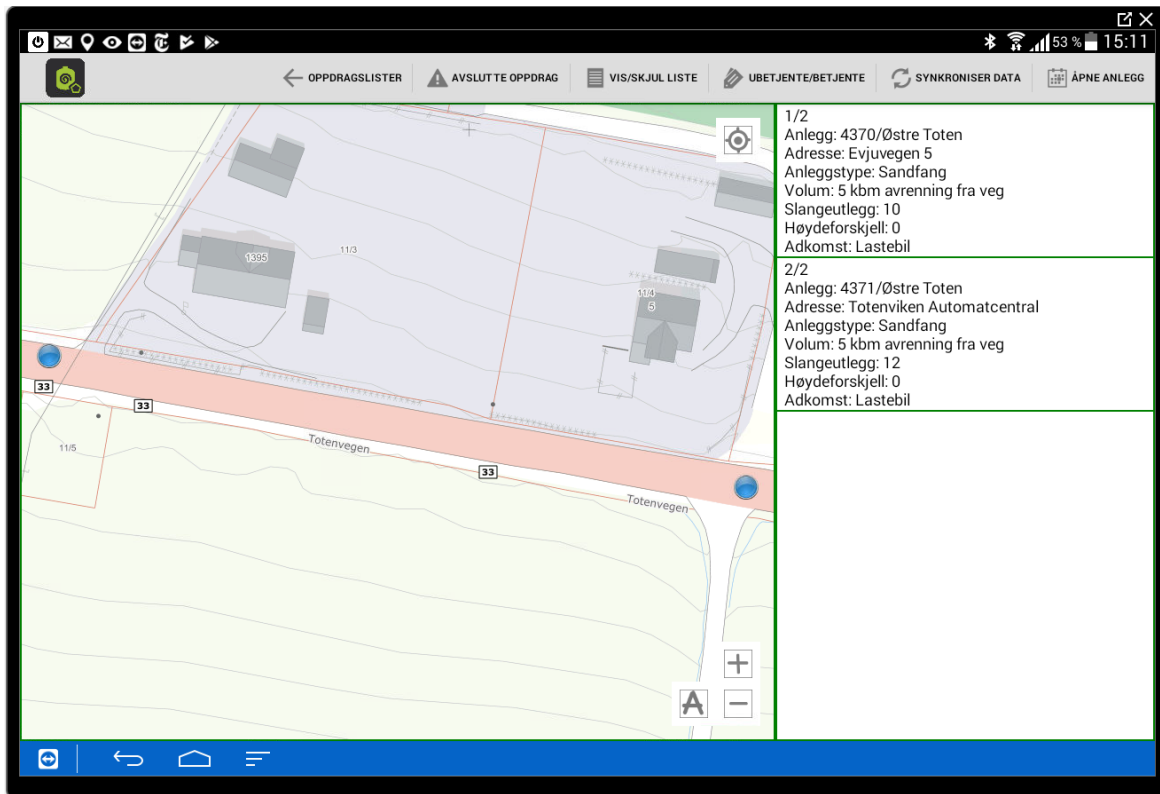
53 % 15:11

OPPDRAGSLISTER
AVSLUTTE OPPDRAG
VIS/SKJUL LISTE
UBETJENTE/BETJENTE
SYNKRONISER DATA
ÅPNE ANLEGG

1395
11/3
11/4
5
33
33
11/5
Totenvegen
33
Totenvegen

1/2
Anlegg: 4370/Østre Toten
Adresse: Evjuvegen 5
Anleggstype: Sandfang
Volum: 5 kbm avrenning fra veg
Slangeutlegg: 10
Høydeforskjell: 0
Adkomst: Lastebil

2/2
Anlegg: 4371/Østre Toten
Adresse: Totenviken Automatcentral
Anleggstype: Sandfang
Volum: 5 kbm avrenning fra veg
Slangeutlegg: 12
Høydeforskjell: 0
Adkomst: Lastebil